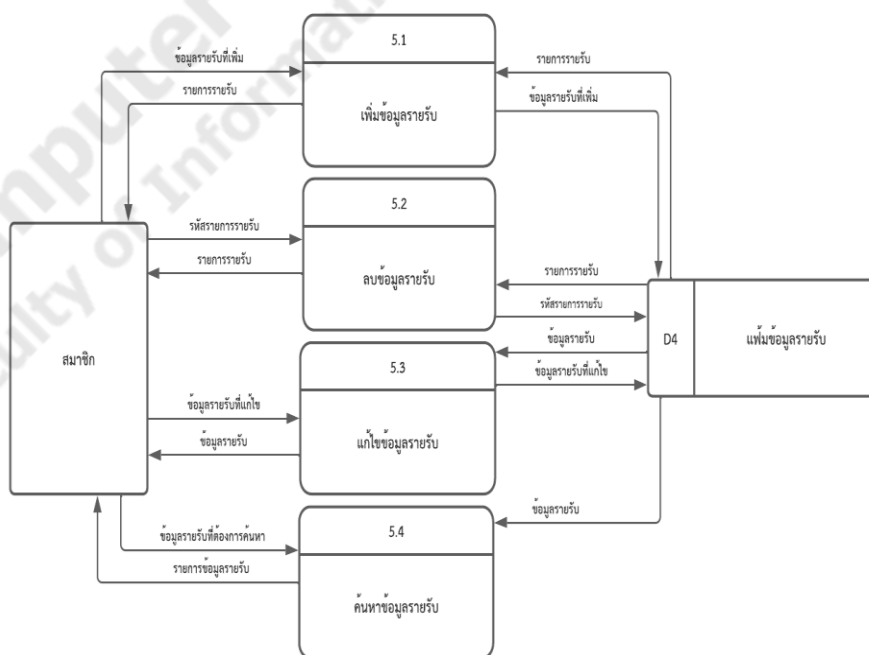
5.1

เพิ่มข้อมูลรายรับ

ข้อมูลรายรับที่เพิ่ม

รายการรายรับ

รายการรายรับ

ข้อมูลรายรับที่เพิ่ม

5.2

ลบข้อมูลรายรับ

รหัสรายการรายรับ

รายการรายรับ

รายการรายรับ

รหัสรายการรายรับ

สมาชิก

5.3

แก้ไขข้อมูลรายรับ

ข้อมูลรายรับที่แก้ไข

ข้อมูลรายรับ

ข้อมูลรายรับ

ข้อมูลรายรับที่แก้ไข

D4

แฟ้มข้อมูลรายรับ

5.4

ค้นหาข้อมูลรายรับ

ข้อมูลรายรับที่ต้องการค้นหา

รายการข้อมูลรายรับ

ข้อมูลรายรับ

Computer Faculty of Information